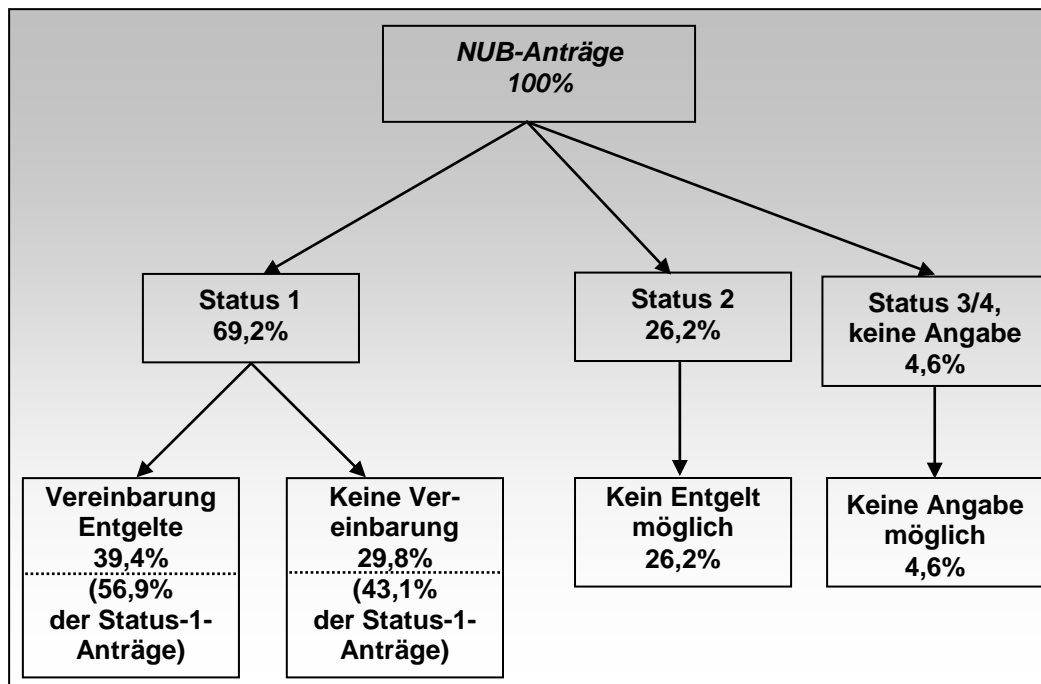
NUB-Anträge
100%

Status 1
69,2%

Status 2
26,2%

Status 3/4, keine Angabe
4,6%

Vereinbarung Entgelte
39,4%
(56,9% der Status-1-Anträge)

Keine Vereinbarung
29,8%
(43,1% der Status-1-Anträge)

Kein Entgelt möglich
26,2%

Keine Angabe möglich
4,6%